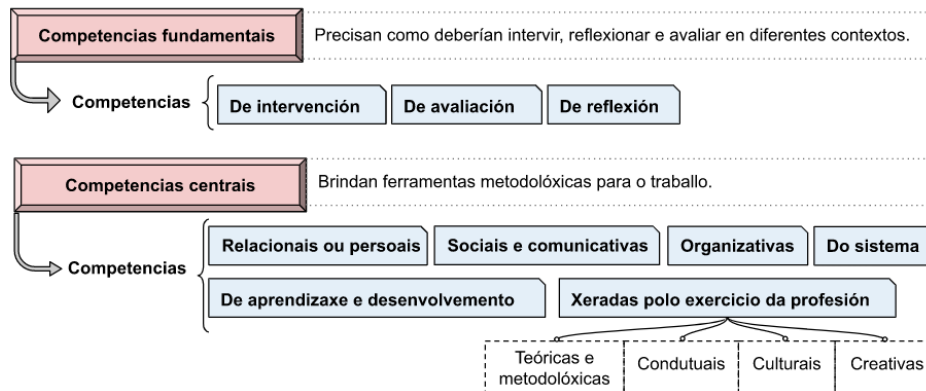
Competencias fundamentais

Precisan como deberían intervir, reflexionar e avaliar en diferentes contextos.

Competencias

De intervención

De avaliación

De reflexión

Competencias centrais

Brindan ferramentas metodolóxicas para o traballo.

Competencias

Relacionais ou persoais

Sociais e comunicativas

Organizativas

Do sistema

De aprendizaxe e desenvolvemento

Xeradas polo exercicio da profesión

Teóricas e metodolóxicas

Condutuais

Culturais

Creativas